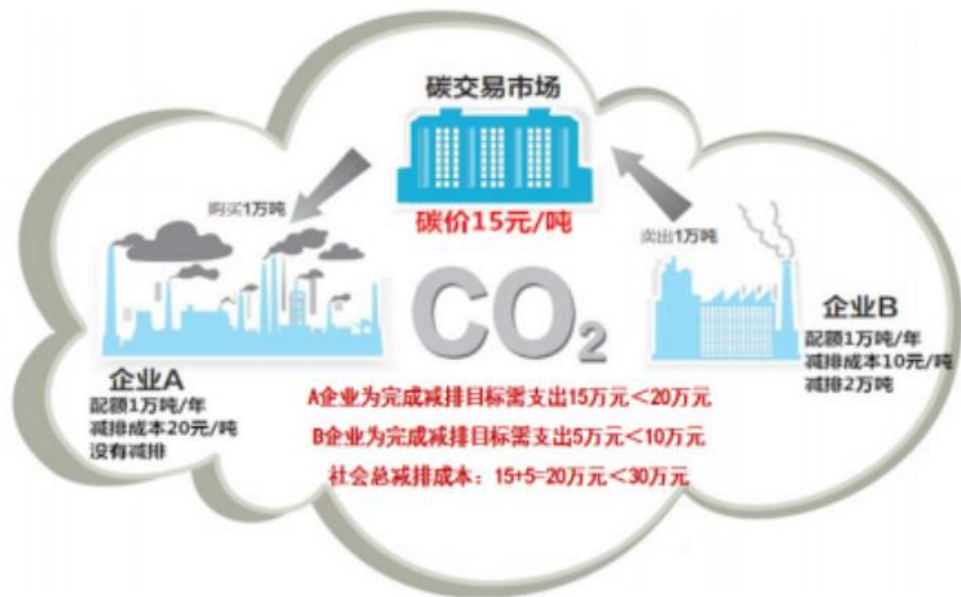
碳交易市场

购买1万吨

碳价15元/吨

卖出1万吨

$CO_2$

企业A
配额1万吨/年
减排成本20元/吨
没有减排

企业B
配额1万吨/年
减排成本10元/吨
减排2万吨

A企业为完成减排目标需支出15万元＜20万元

B企业为完成减排目标需支出5万元＜10万元

社会总减排成本：15+5=20万元＜30万元